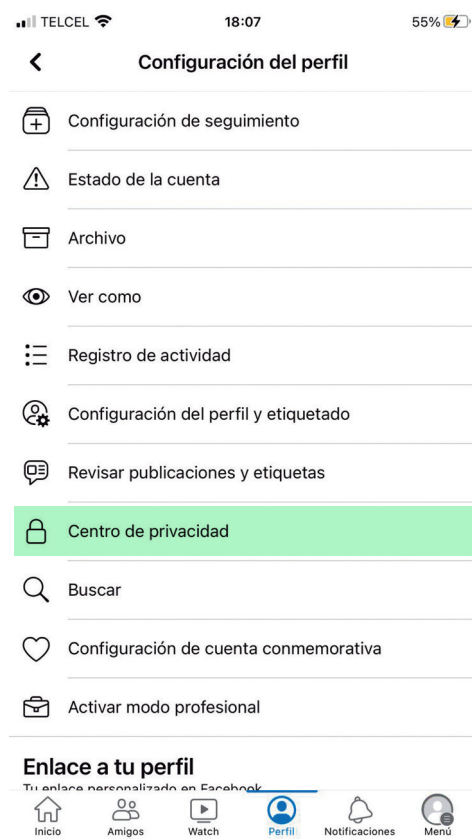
TELCEL 18:07 55%

Configuración del perfil

Configuración de seguimiento

Estado de la cuenta

Archivo

Ver como

Registro de actividad

Configuración del perfil y etiquetado

Revisar publicaciones y etiquetas

Centro de privacidad

Buscar

Configuración de cuenta conmemorativa

Activar modo profesional

Enlace a tu perfil

Tu enlace personalizado en Facebook

Inicio Amigos Watch Perfil Notificaciones Menú